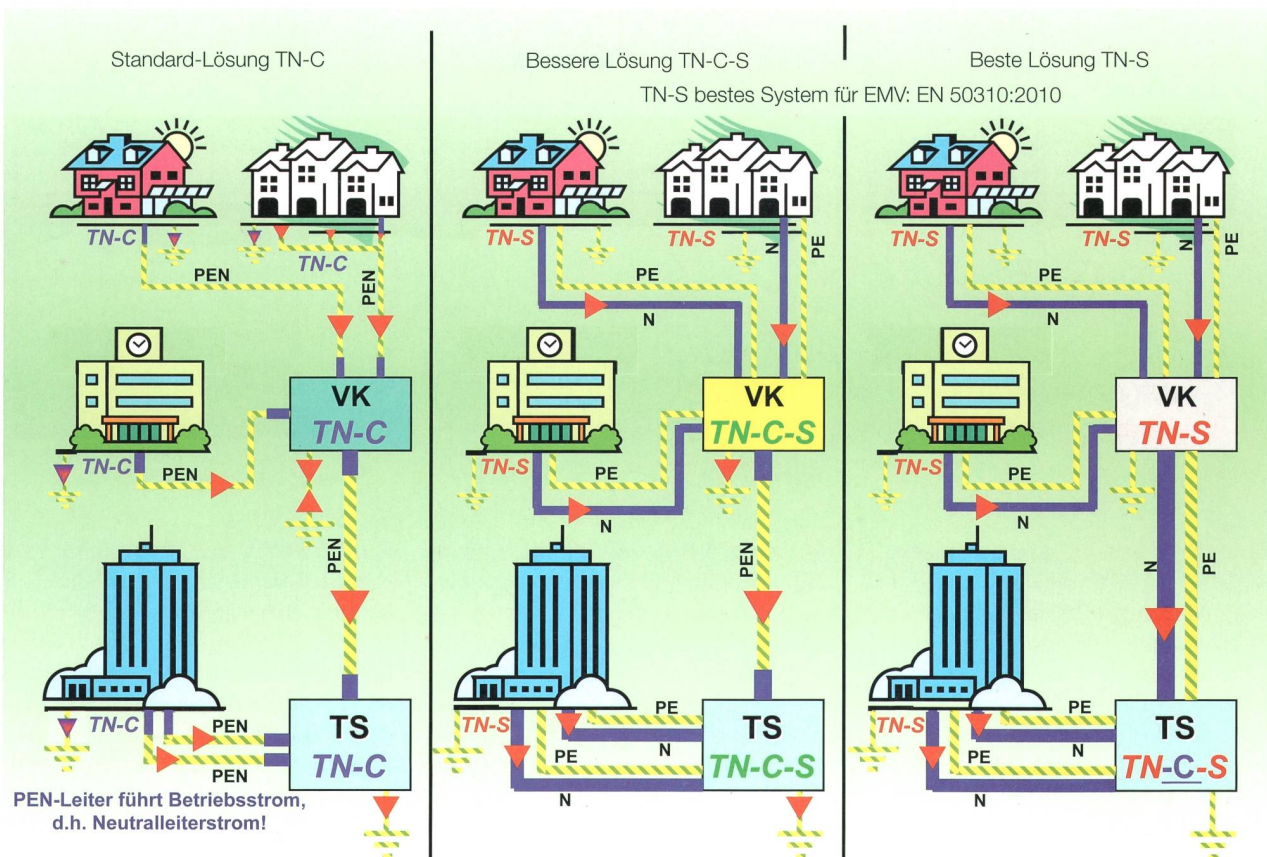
Standard-Lösung TN-C

TN-C
TN-C
PEN
PEN
VK
TN-C
TN-C
PEN
PEN
TS
TN-C
TN-C
PEN
PEN

PEN-Leiter führt Betriebsstrom, d.h. Neutralleiterstrom!

Bessere Lösung TN-C-S

TN-S bestes System für EMV: EN 50310:2010

TN-S
TN-S
N
PE
PE
N
VK
TN-C-S
TN-S
PE
N
PEN
TS
TN-C-S
TN-S
PE
PE
N
N

Beste Lösung TN-S

TN-S
TN-S
N
PE
PE
N
VK
TN-S
TN-S
PE
N
N
PE
TS
TN-C-S
TN-S
PE
PE
N
N